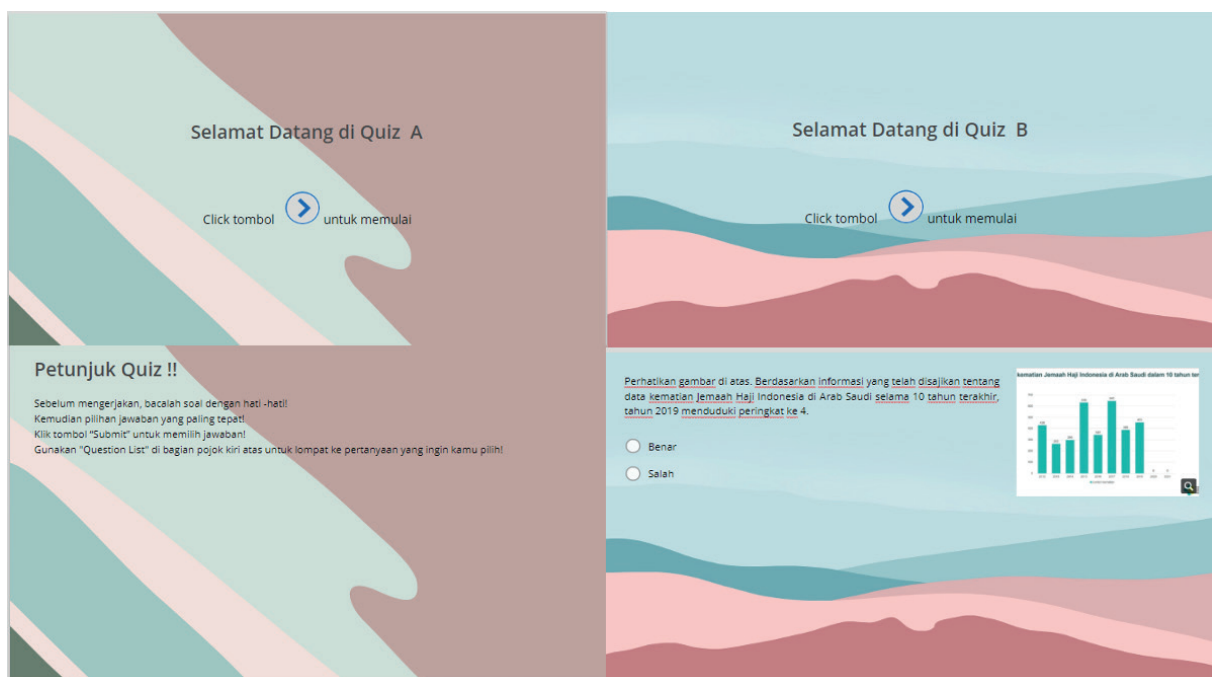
Selamat Datang di Quiz A

Click tombol untuk memulai

Selamat Datang di Quiz B

Click tombol untuk memulai

Petunjuk Quiz !!

Sebelum mengerjakan, bacalah soal dengan hati -hati!
Kemudian pilihan jawaban yang paling tepat!
Klik tombol "Submit" untuk memilih jawaban!
Gunakan "Question List" di bagian pojok kiri atas untuk lompat ke pertanyaan yang ingin kamu pilih!

Perhatikan gambar di atas. Berdasarkan informasi yang telah disajikan tentang data kematian Jemaah Haji Indonesia di Arab Saudi selama 10 tahun terakhir, tahun 2019 menduduki peringkat ke 4.

Benar

Salah

kematian Jemaah Haji Indonesia di Arab Saudi dalam 10 tahun ter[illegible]